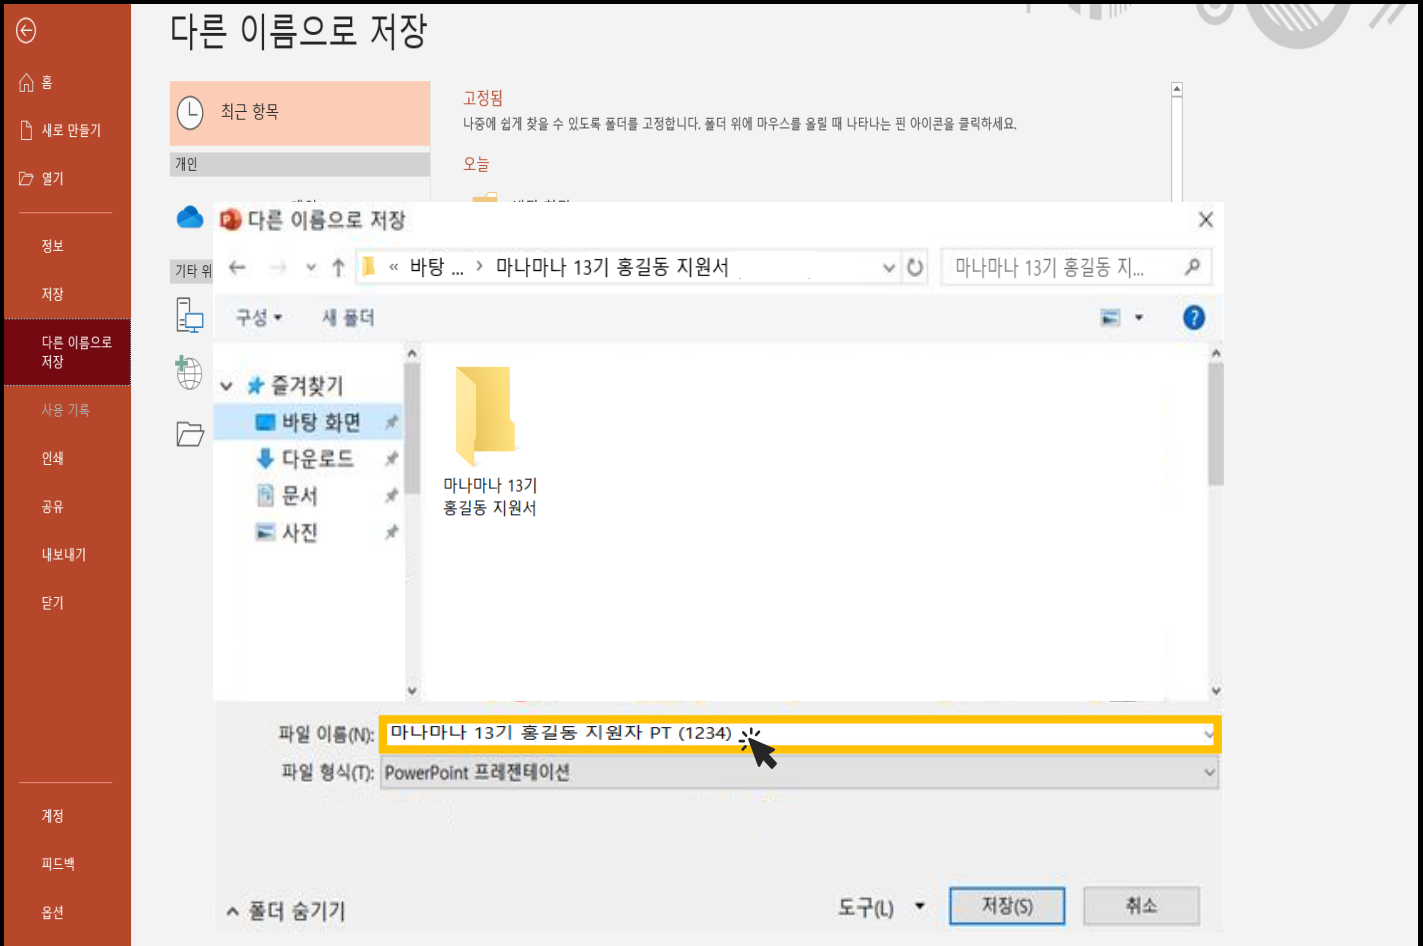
홈
새로 만들기
열기
정보
저장
다른 이름으로 저장
사용 기록
인쇄
공유
내보내기
닫기
계정
피드백
옵션

다른 이름으로 저장

최근 항목
개인
기타 위

고정됨
나중에 쉽게 찾을 수 있도록 폴더를 고정합니다. 폴더 위에 마우스를 올릴 때 나타나는 핀 아이콘을 클릭하세요.
오늘

다른 이름으로 저장
« 바탕 ... › 마나마나 13기 홍길동 지원서
마나마나 13기 홍길동 지...
구성 ▾
새 폴더
즐겨찾기
바탕 화면
다운로드
문서
사진
마나마나 13기 홍길동 지원서
파일 이름(N): 마나마나 13기 홍길동 지원자 PT (1234)
파일 형식(T): PowerPoint 프레젠테이션
폴더 숨기기
도구(L)
저장(S)
취소